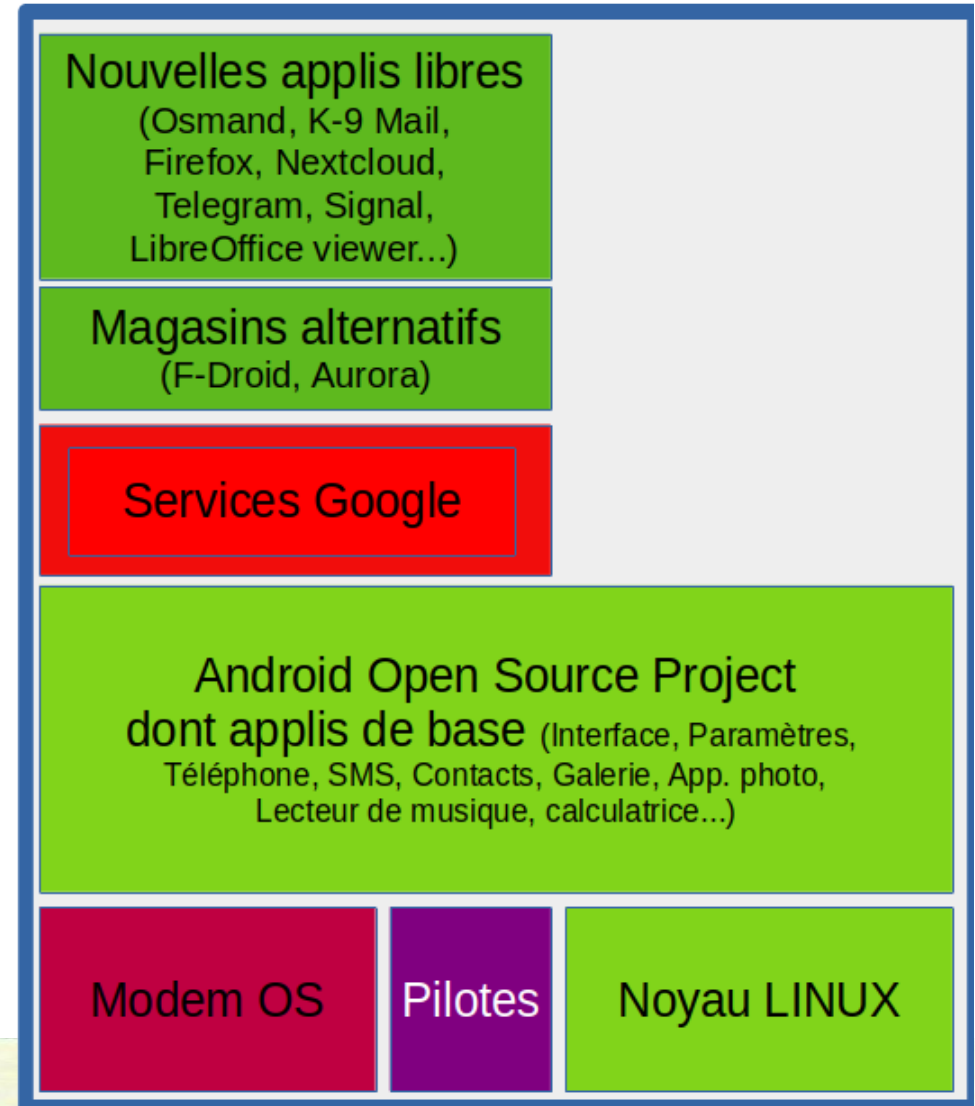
Nouvelles applis libres
(Osmand, K-9 Mail, Firefox, Nextcloud, Telegram, Signal, LibreOffice viewer...)

Magasins alternatifs
(F-Droid, Aurora)

Services Google

Android Open Source Project
dont applis de base (Interface, Paramètres, Téléphone, SMS, Contacts, Galerie, App. photo, Lecteur de musique, calculatrice...)

Modem OS

Pilotes

Noyau LINUX